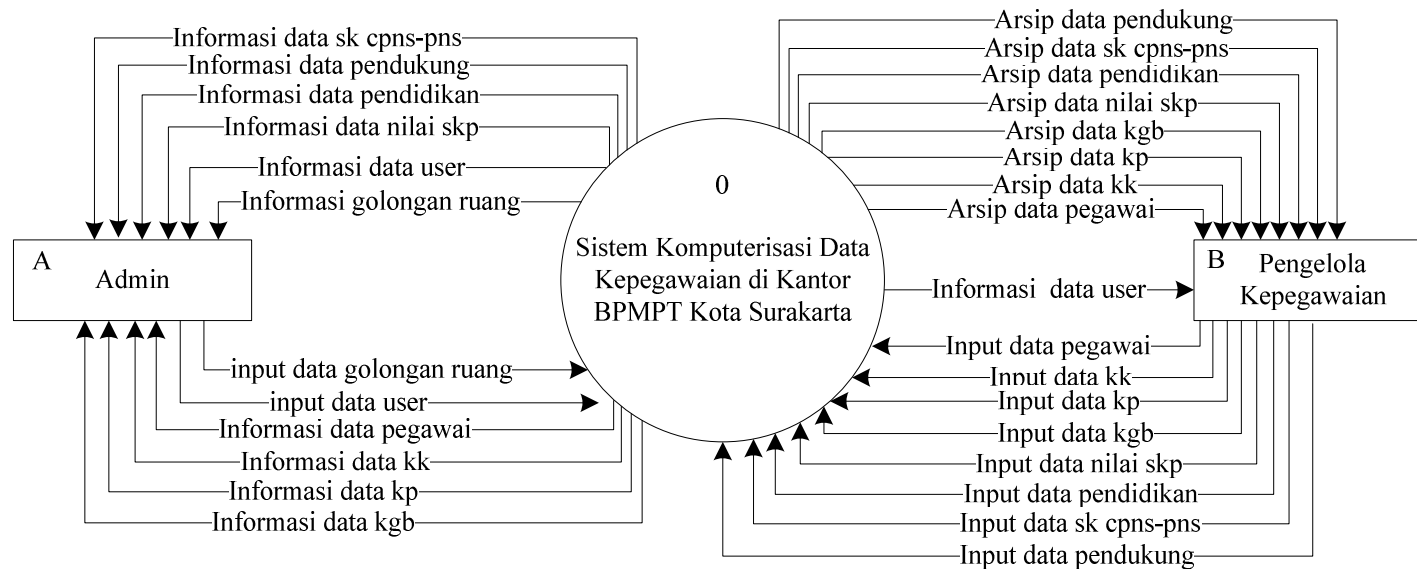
Informasi data sk cpns-pns
Informasi data pendukung
Informasi data pendidikan
Informasi data nilai skp
Informasi data user
Informasi golongan ruang

A
Admin

input data golongan ruang
input data user
Informasi data pegawai
Informasi data kk
Informasi data kp
Informasi data kgb

0

Sistem Komputerisasi Data Kepegawaian di Kantor BPMPT Kota Surakarta

Arsip data pendukung
Arsip data sk cpns-pns
Arsip data pendidikan
Arsip data nilai skp
Arsip data kgb
Arsip data kp
Arsip data kk
Arsip data pegawai

Informasi data user

B
Pengelola Kepegawaian

Input data pegawai
Input data kk
Input data kp
Input data kgb
Input data nilai skp
Input data pendidikan
Input data sk cpns-pns
Input data pendukung